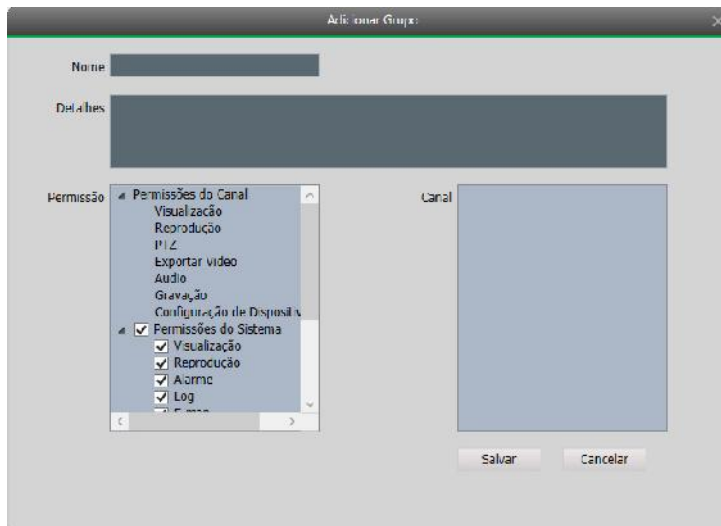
Adicionar Grupo

Nome

Detalhes

Permissão

Permissões do Canal
Visualização
Reprodução
PTZ
Exportar vídeo
Audio
Gravação
Configuração de Disposit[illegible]
Permissões do Sistema
Visualização
Reprodução
Alarme
Log
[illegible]

Canal

Salvar
Cancelar